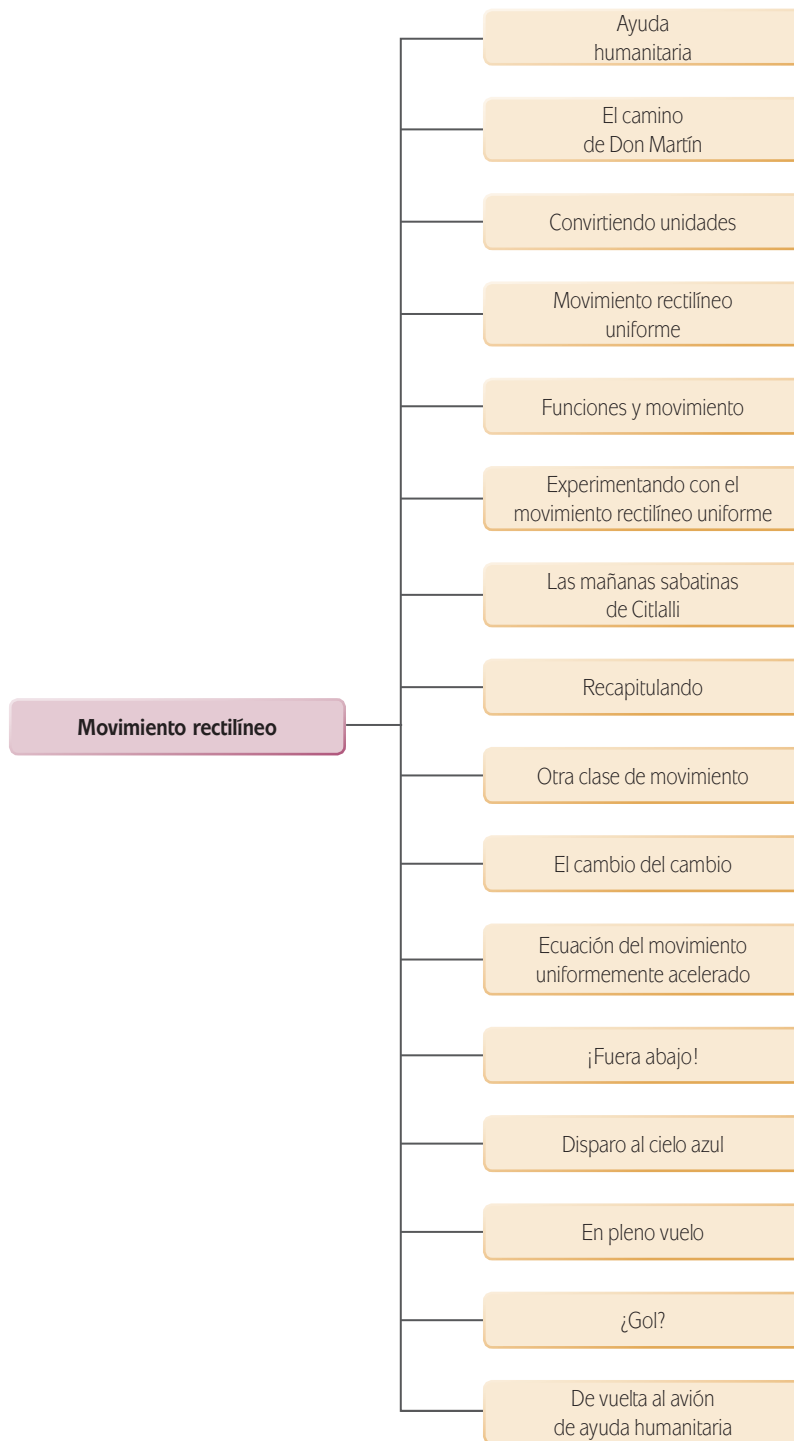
Movimiento rectilíneo

Ayuda humanitaria

El camino de Don Martín

Convirtiendo unidades

Movimiento rectilíneo uniforme

Funciones y movimiento

Experimentando con el movimiento rectilíneo uniforme

Las mañanas sabatinas de Citlalli

Recapitulando

Otra clase de movimiento

El cambio del cambio

Ecuación del movimiento uniformemente acelerado

¡Fuera abajo!

Disparo al cielo azul

En pleno vuelo

¿Gol?

De vuelta al avión de ayuda humanitaria